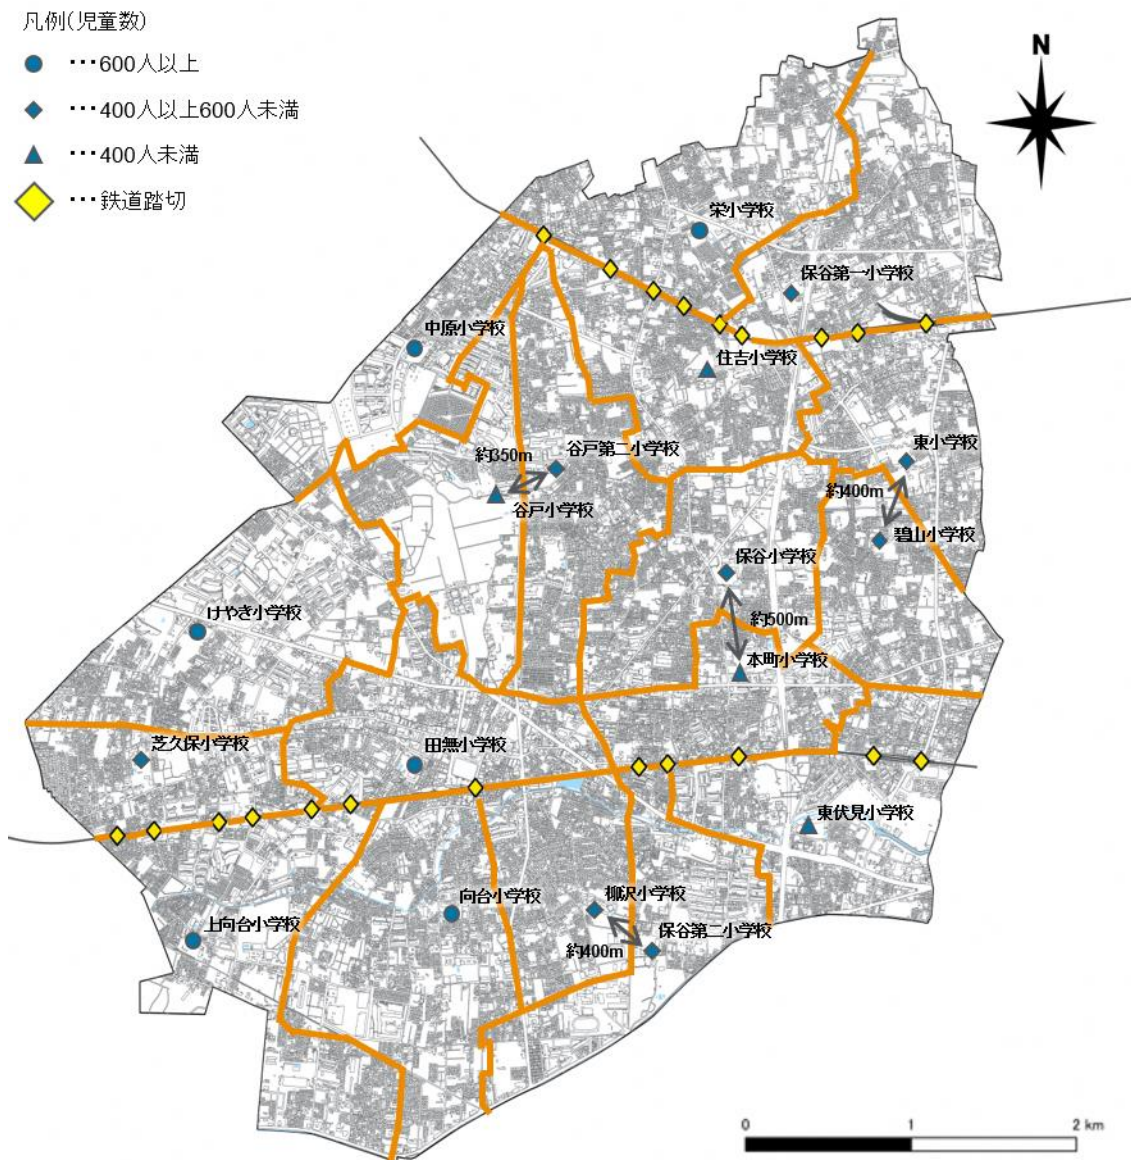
凡例(児童数)
・・・600人以上
・・・400人以上600人未満
・・・400人未満
・・・鉄道踏切

N

栄小学校
保谷第一小学校
中原小学校
住吉小学校
約350m
谷戸第二小学校
谷戸小学校
東小学校
約400m
碧山小学校
保谷小学校
約500m
本町小学校
けやき小学校
芝久保小学校
田無小学校
東伏見小学校
向台小学校
柳沢小学校
保谷第二小学校
約400m
上向台小学校

0
1
2 km